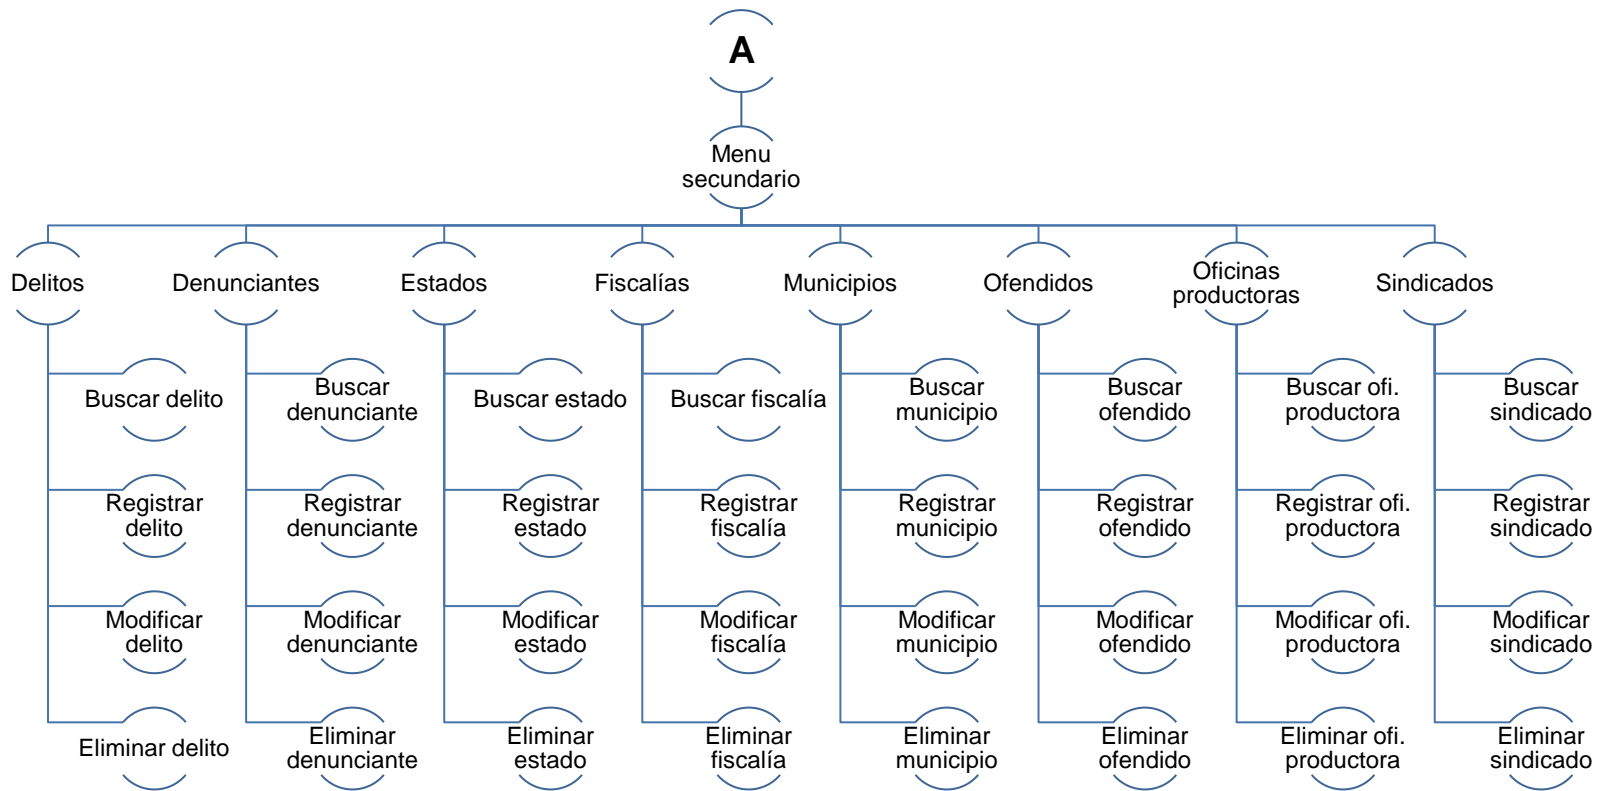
A

Menu secundario

Delitos

Buscar delito

Registrar delito

Modificar delito

Eliminar delito

Denunciantes

Buscar denunciante

Registrar denunciante

Modificar denunciante

Eliminar denunciante

Estados

Buscar estado

Registrar estado

Modificar estado

Eliminar estado

Fiscalías

Buscar fiscalía

Registrar fiscalía

Modificar fiscalía

Eliminar fiscalía

Municipios

Buscar municipio

Registrar municipio

Modificar municipio

Eliminar municipio

Ofendidos

Buscar ofendido

Registrar ofendido

Modificar ofendido

Eliminar ofendido

Oficinas productoras

Buscar ofi. productora

Registrar ofi. productora

Modificar ofi. productora

Eliminar ofi. productora

Sindicados

Buscar sindicado

Registrar sindicado

Modificar sindicado

Eliminar sindicado